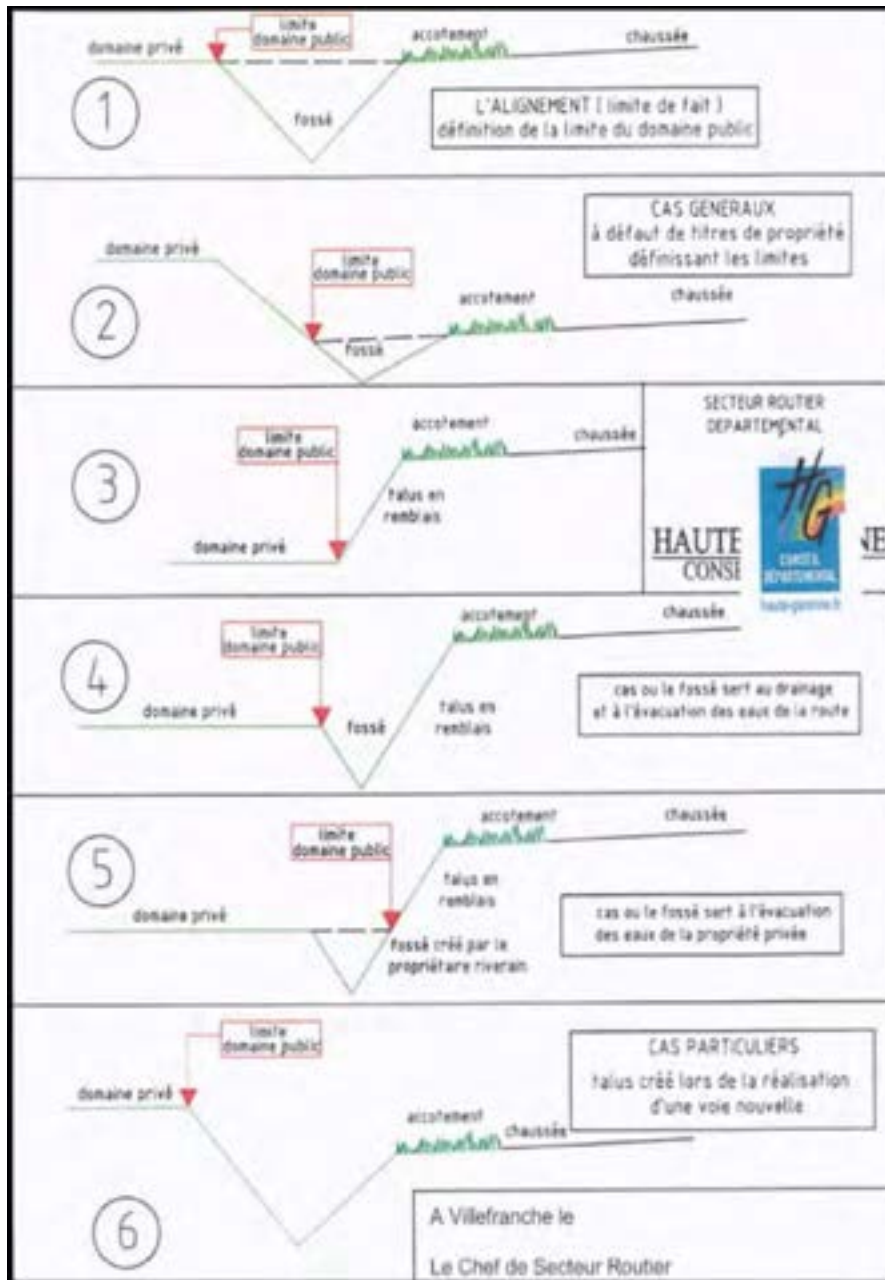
domaine privé

limite domaine public

accotement

chaussée

1

fossé

L'ALIGNEMENT ( limite de fait )
définition de la limite du domaine public

CAS GENERAUX
à défaut de titres de propriété
définissant les limites

domaine privé

limite domaine public

accotement

chaussée

2

fossé

3

limite domaine public

accotement

chaussée

talus en remblais

domaine privé

SECTEUR ROUTIER
DEPARTEMENTAL

HG

CONSEIL DÉPARTEMENTAL

haute-garonne.fr

HAUTE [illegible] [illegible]NE
CONSE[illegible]

4

limite domaine public

accotement

chaussée

domaine privé

fossé

talus en remblais

cas ou le fossé sert au drainage
et à l'évacuation des eaux de la route

5

limite domaine public

accotement

chaussée

talus en remblais

domaine privé

fossé créé par le propriétaire riverain

cas ou le fossé sert à l'évacuation
des eaux de la propriété privée

limite domaine public

domaine privé

CAS PARTICULIERS
talus créé lors de la réalisation
d'une voie nouvelle

accotement

chaussée

6

A Villefranche le

Le Chef de Secteur Routier